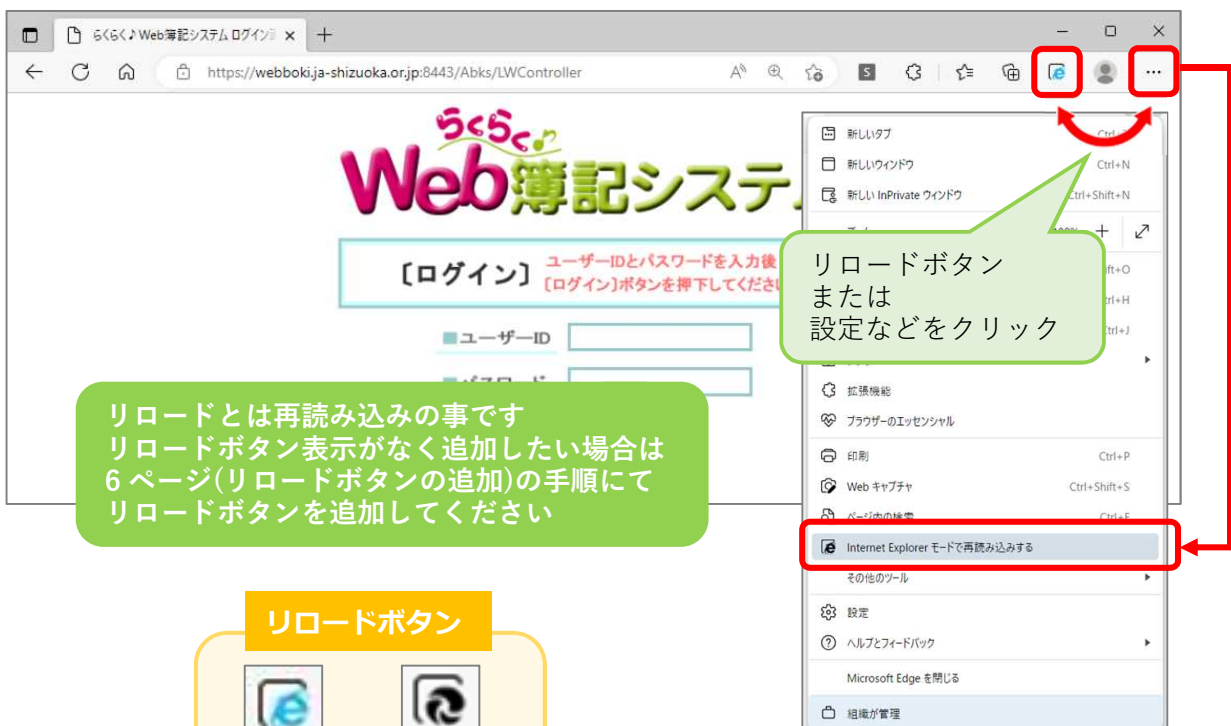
らくらく♪Web簿記システム ログイン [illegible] ×

https://webboki.ja-shizuoka.or.jp:8443/Abks/LWController

らくらく♪
Web簿記システ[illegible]

〔ログイン〕 ユーザーIDとパスワードを入力後
〔ログイン〕ボタンを押下してください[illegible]

■ユーザーID

■パスワード

新しいタブ Ctrl+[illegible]
新しいウィンドウ Ctrl+N
新しい InPrivate ウィンドウ Ctrl+Shift+N
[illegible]
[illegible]ft+O
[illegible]rl+H
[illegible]rl+J
拡張機能
ブラウザーのエッセンシャル
印刷 Ctrl+P
Web キャプチャ Ctrl+Shift+S
ページ内の検索 Ctrl+F
Internet Explorer モードで再読み込みする
その他のツール
設定
ヘルプとフィードバック
Microsoft Edge を閉じる
組織が管理

リロードボタン
または
設定などをクリック

リロードとは再読み込みの事です
リロードボタン表示がなく追加したい場合は
6 ページ(リロードボタンの追加)の手順にて
リロードボタンを追加してください

リロードボタン